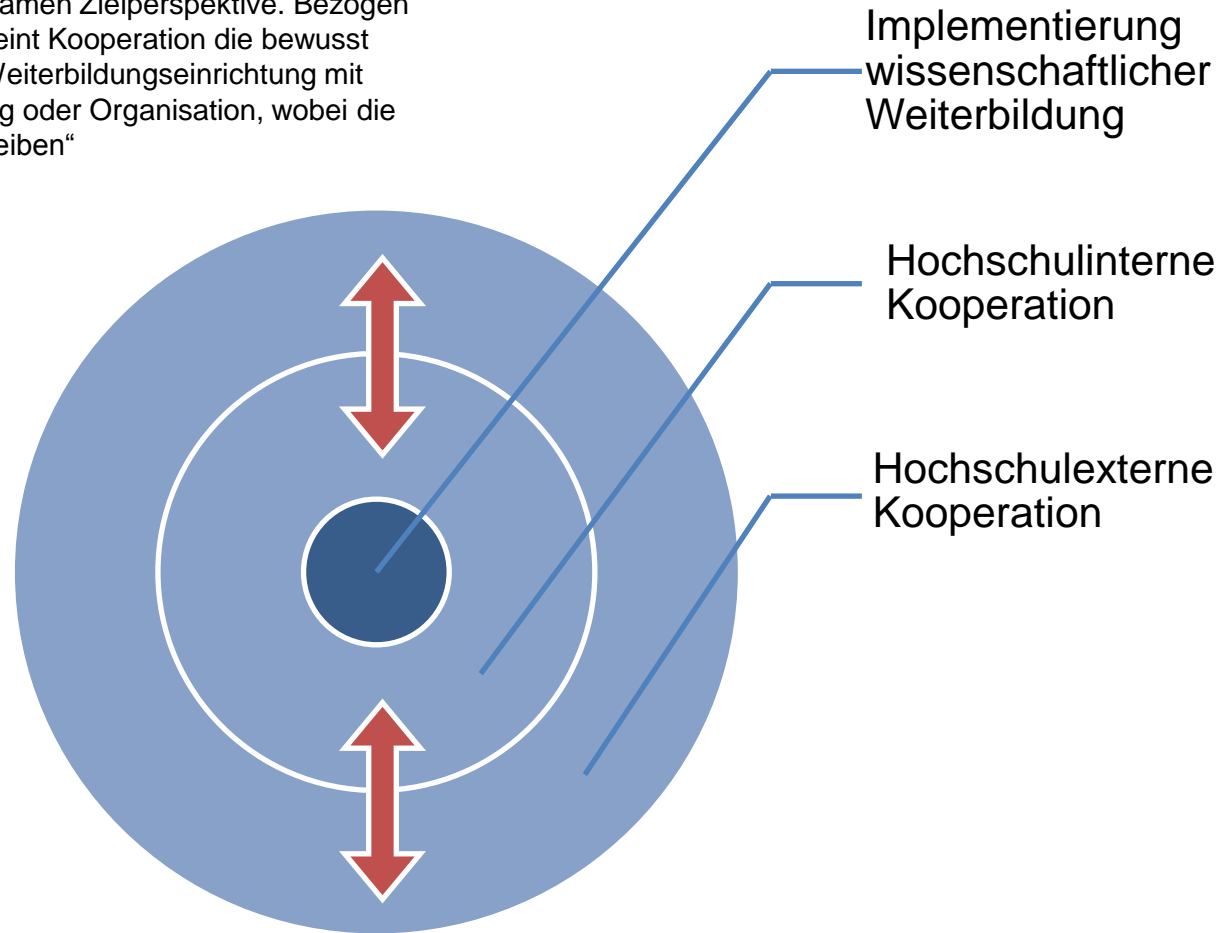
amen Zielperspektive. Bezogen eint Kooperation die bewusst Weiterbildungseinrichtung mit g oder Organisation, wobei die eiben“

Implementierung wissenschaftlicher Weiterbildung

Hochschulinterne Kooperation

Hochschulexterne Kooperation